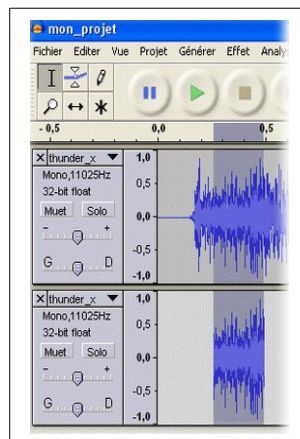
mon_projet

Fichier Editer Vue Projet Générer Effet Analy

- 0,5 0,0 0,5

thunder_x
Mono,11025Hz
32-bit float
Muet Solo
- +
G D

1,0
0,5
0,0
-0,5
-1,0

thunder_x
Mono,11025Hz
32-bit float
Muet Solo
- +
G D

1,0
0,5
0,0
-0,5
-1,0